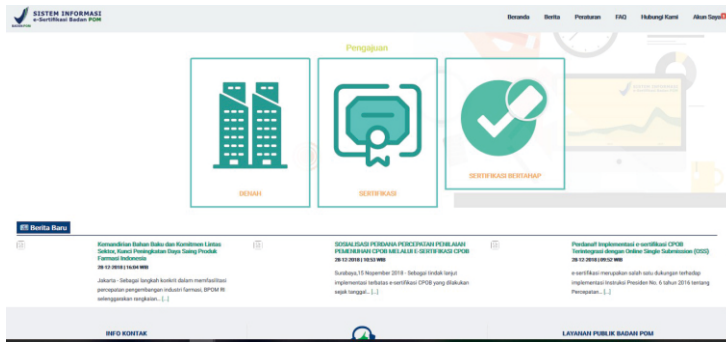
SISTEM INFORMASI
e-Sertifikasi Badan POM

Beranda Berita Peraturan FAQ Hubungi Kami Akun Saya

Pengajuan

DENAH

SERTIFIKASI

SERTIFIKASI BERTAHAP

Berita Baru

Kemandirian Bahan Baku dan Komitmen Lintas Sektor, Kunci Peningkatan Daya Saing Produk Farmasi Indonesia
28-12-2018 | 16:04 WIB
Jakarta - Sebagai langkah konkrit dalam memfasilitasi percepatan pengembangan industri farmasi, BPOM RI selenggarakan rangkaian... [...]

SOSIALISASI PERDANA PERCEPATAN PENILAIAN PEMENUHAN CPOB MELALUI E-SERTIFIKASI CPOB
28-12-2018 | 10:53 WIB
Surabaya,15 November 2018 - Sebagai tindak lanjut implementasi terbatas e-sertifikasi CPOB yang dilakukan sejak tanggal... [...]

Perdana!! Implementasi e-sertifikasi CPOB Terintegrasi dengan Online Single Submission (OSS)
28-12-2018 | 09:52 WIB
e-sertifikasi merupakan salah satu dukungan terhadap implementasi Instruksi Presiden No. 6 tahun 2016 tentang Percepatan... [...]

INFO KONTAK

LAYANAN PUBLIK BADAN POM